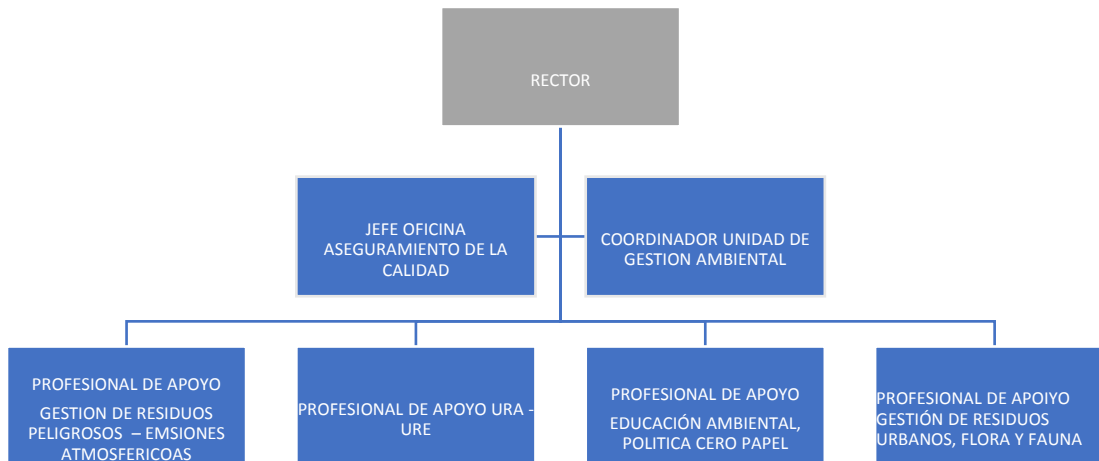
RECTOR

JEFE OFICINA ASEGURAMIENTO DE LA CALIDAD

COORDINADOR UNIDAD DE GESTION AMBIENTAL

PROFESIONAL DE APOYO
GESTION DE RESIDUOS PELIGROSOS – EMSIONES ATMOSFERICOAS

PROFESIONAL DE APOYO URA - URE

PROFESIONAL DE APOYO
EDUCACIÓN AMBIENTAL, POLITICA CERO PAPEL

PROFESIONAL DE APOIYO GESTIÓN DE RESIDUOS URBANOS, FLORA Y FAUNA